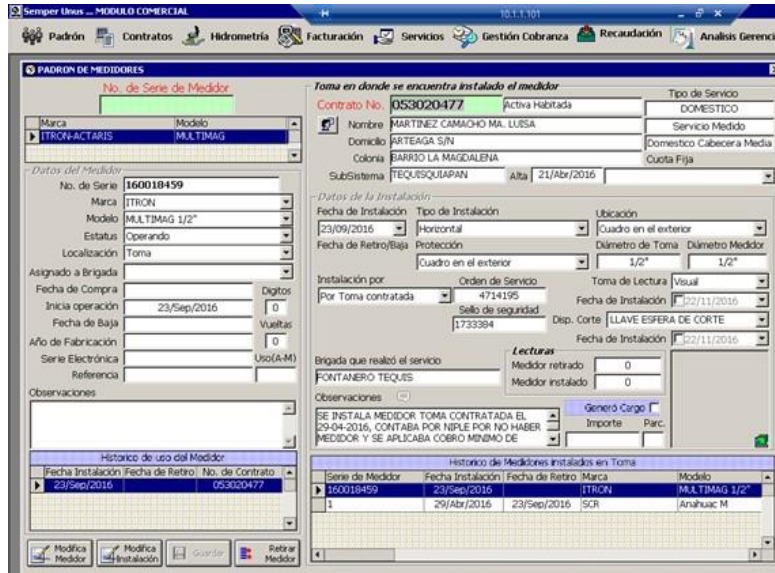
Semper Unus ... MODULO COMERCIAL

10.1.1.101

Padrón Contratos Hidrometría Facturación Servicios Gestión Cobranza Recaudación Analisis Gerenci

PADRON DE MEDIDORES

No. de Serie de Medidor

| Marca | Modelo |
|---|---|
| ITRON-ACTARIS | MULTIMAG |

Datos del Medidor
No. de Serie 160018459
Marca ITRON
Modelo MULTIMAG 1/2"
Estatus Operando
Localización Toma
Asignado a Brigada
Fecha de Compra
Digitos
Inicia operación 23/Sep/2016 0
Fecha de Baja
Vueltas
Año de Fabricación 0
Serie Electrónica
Uso(A-M)
Referencia
Observaciones

Historico de uso del Medidor

| Fecha Instalación | Fecha de Retiro | No. de Contrato |
|---|---|---|
| 23/Sep/2016 | | 053020477 |

Modifica Medidor | Modifica Instalación | Guardar | Retirar Medidor

Toma en donde se encuentra instalado el medidor
Contrato No. 053020477 Activa Habitada
Tipo de Servicio
DOMESTICO
Nombre MARTINEZ CAMACHO MA. LUISA
Servicio Medido
Domicilio ARTEAGA S/N
Domestico Cabecera Media
Colonia BARRIO LA MAGDALENA
Cuota Fija
SubSistema TEQUISQUIAPAN Alta 21/Abr/2016

Datos de la Instalación
Fecha de Instalación 23/09/2016
Tipo de Instalación Horizontal
Ubicación Cuadro en el exterior
Fecha de Retiro/Baja
Protección Cuadro en el exterior
Diámetro de Toma 1/2"
Diámetro Medidor 1/2"
Instalación por Por Toma contratada
Orden de Servicio 4714195
Sello de seguridad 1733384
Toma de Lectura Visual
Fecha de Instalación 22/11/2016
Disp. Corte LLAVE ESFERA DE CORTE
Fecha de Instalación 22/11/2016
Brigada que realizó el servicio
FONTANERO TEQUIS
Lecturas
Medidor retirado 0
Medidor instalado 0
Observaciones
SE INSTALA MEDIDOR TOMA CONTRATADA EL 29-04-2016, CONTABA POR NIPLE POR NO HABER MEDIDOR Y SE APLICABA COBRO MINIMO DE
Generó Cargo
Importe Parc.

Historico de Medidores instalados en Toma

| Serie de Medidor | Fecha Instalación | Fecha de Retiro | Marca | Modelo |
|---|---|---|---|---|
| 160018459 | 23/Sep/2016 | | ITRON | MULTIMAG 1/2" |
| 1 | 29/Abr/2016 | 23/Sep/2016 | SCR | Anahuac M |